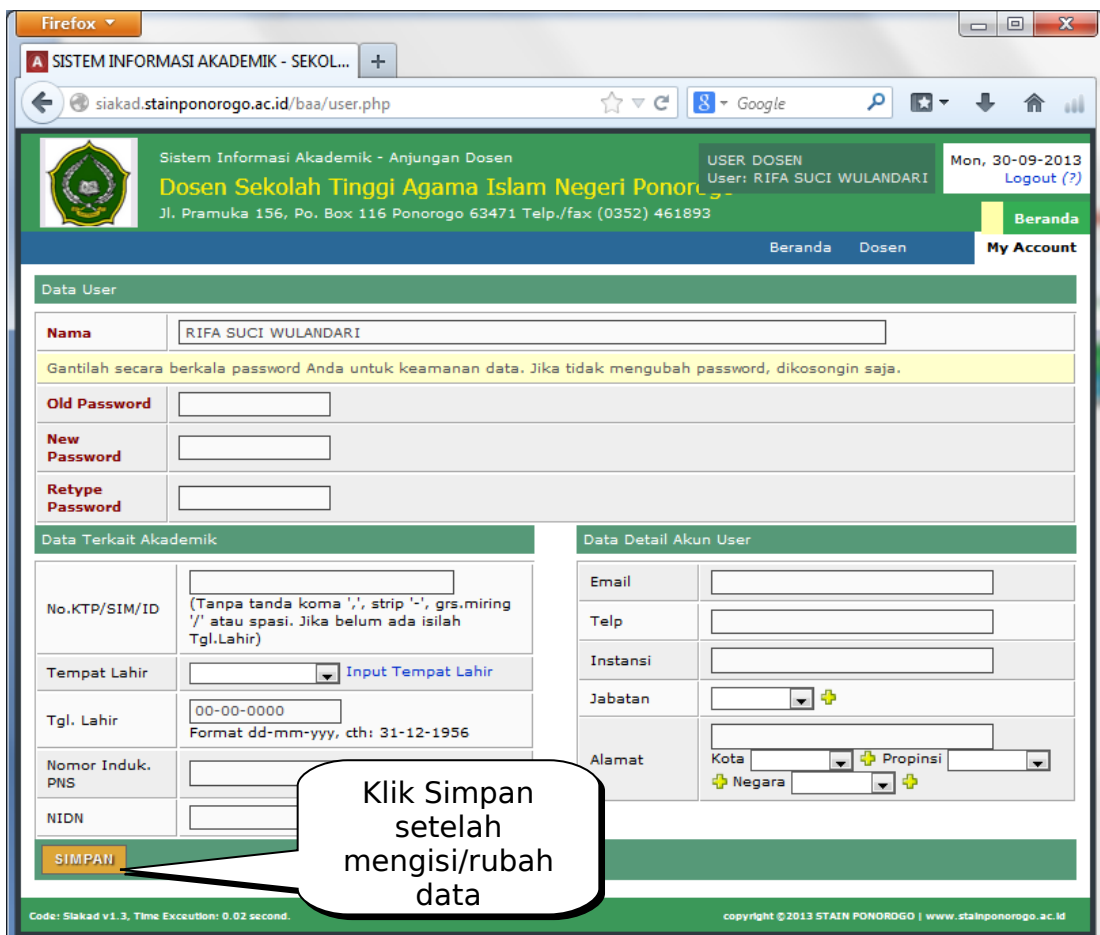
Firefox

SISTEM INFORMASI AKADEMIK - SEKOL...

siakad.stainponorogo.ac.id/baa/user.php

Google

Sistem Informasi Akademik - Anjungan Dosen
Dosen Sekolah Tinggi Agama Islam Negeri Ponoro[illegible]
Jl. Pramuka 156, Po. Box 116 Ponorogo 63471 Telp./fax (0352) 461893

USER DOSEN
User: RIFA SUCI WULANDARI

Mon, 30-09-2013
Logout (?)

Beranda

Beranda Dosen My Account

Data User

| Nama | RIFA SUCI WULANDARI |
|---|---|
| Gantilah secara berkala password Anda untuk keamanan data. Jika tidak mengubah password, dikosongin saja. | |
| Old Password | |
| New Password | |
| Retype Password | |

Data Terkait Akademik

| No.KTP/SIM/ID | (Tanpa tanda koma ',', strip '-', grs.miring '/' atau spasi. Jika belum ada isilah Tgl.Lahir) |
|---|---|
| Tempat Lahir | Input Tempat Lahir |
| Tgl. Lahir | 00-00-0000 Format dd-mm-yyy, cth: 31-12-1956 |
| Nomor Induk. PNS | |
| NIDN | |

Data Detail Akun User

| Email | |
|---|---|
| Telp | |
| Instansi | |
| Jabatan | |
| Alamat | Kota Propinsi Negara |

SIMPAN

Klik Simpan setelah mengisi/rubah data

Code: Siakad v1.3, Time Execution: 0.02 second.

copyright ©2013 STAIN PONOROGO | www.stainponorogo.ac.id